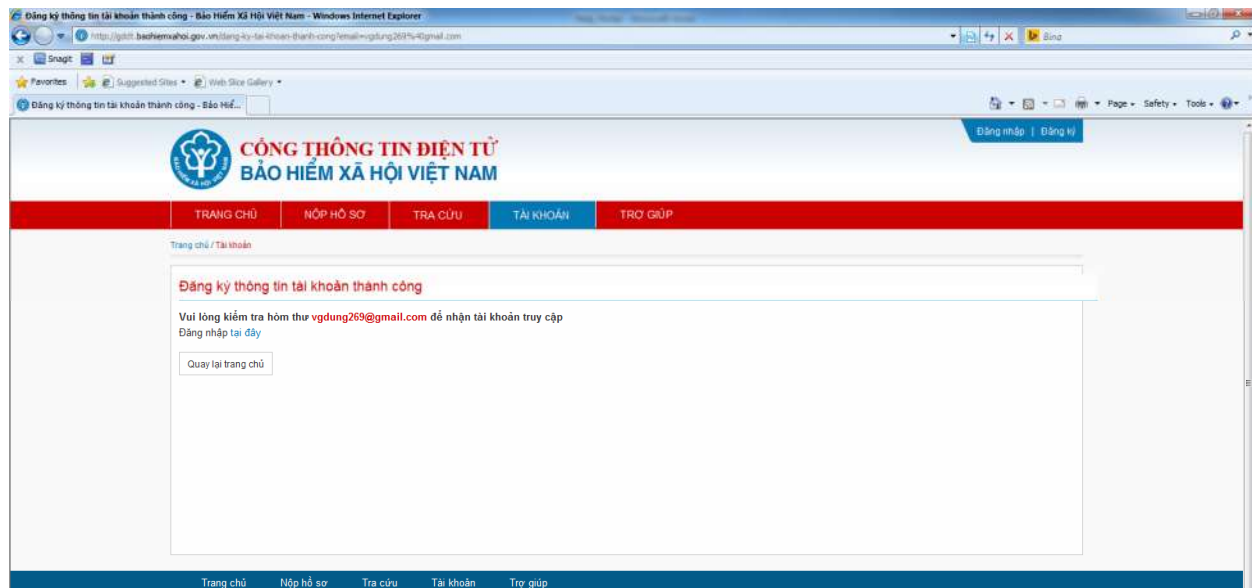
Đăng ký thông tin tài khoản thành công - Bảo Hiểm Xã Hội Việt Nam - Windows Internet Explorer

http://gddt.baohiemxahoi.gov.vn/dang-ky-tai-khoan-thanh-cong?email=vgdung269%40gmail.com

Bing

Snagit

Favorites | Suggested Sites ▾ | Web Slice Gallery ▾

Đăng ký thông tin tài khoản thành công - Bảo Hiể...

Page ▾ Safety ▾ Tools ▾

Đăng nhập | Đăng ký

CỔNG THÔNG TIN ĐIỆN TỬ
BẢO HIỂM XÃ HỘI VIỆT NAM

BẢO HIỂM XÃ HỘI VIỆT NAM

TRANG CHỦ | NỘP HỒ SƠ | TRA CỨU | TÀI KHOẢN | TRỢ GIÚP

Trang chủ / Tài khoản

Đăng ký thông tin tài khoản thành công

Vui lòng kiểm tra hòm thư vgdung269@gmail.com để nhận tài khoản truy cập
Đăng nhập tại đây

Quay lại trang chủ

Trang chủ | Nộp hồ sơ | Tra cứu | Tài khoản | Trợ giúp